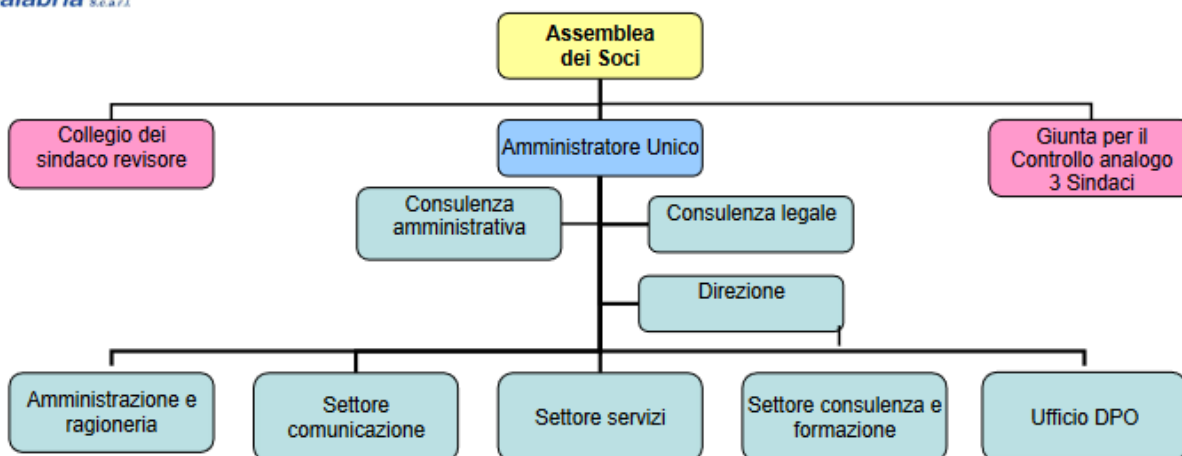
alabria s.c.a r.l.

Assemblea dei Soci

Collegio dei sindaco revisore

Amministratore Unico

Giunta per il Controllo analogo 3 Sindaci

Consulenza amministrativa

Consulenza legale

Direzione

Amministrazione e ragioneria

Settore comunicazione

Settore servizi

Settore consulenza e formazione

Ufficio DPO